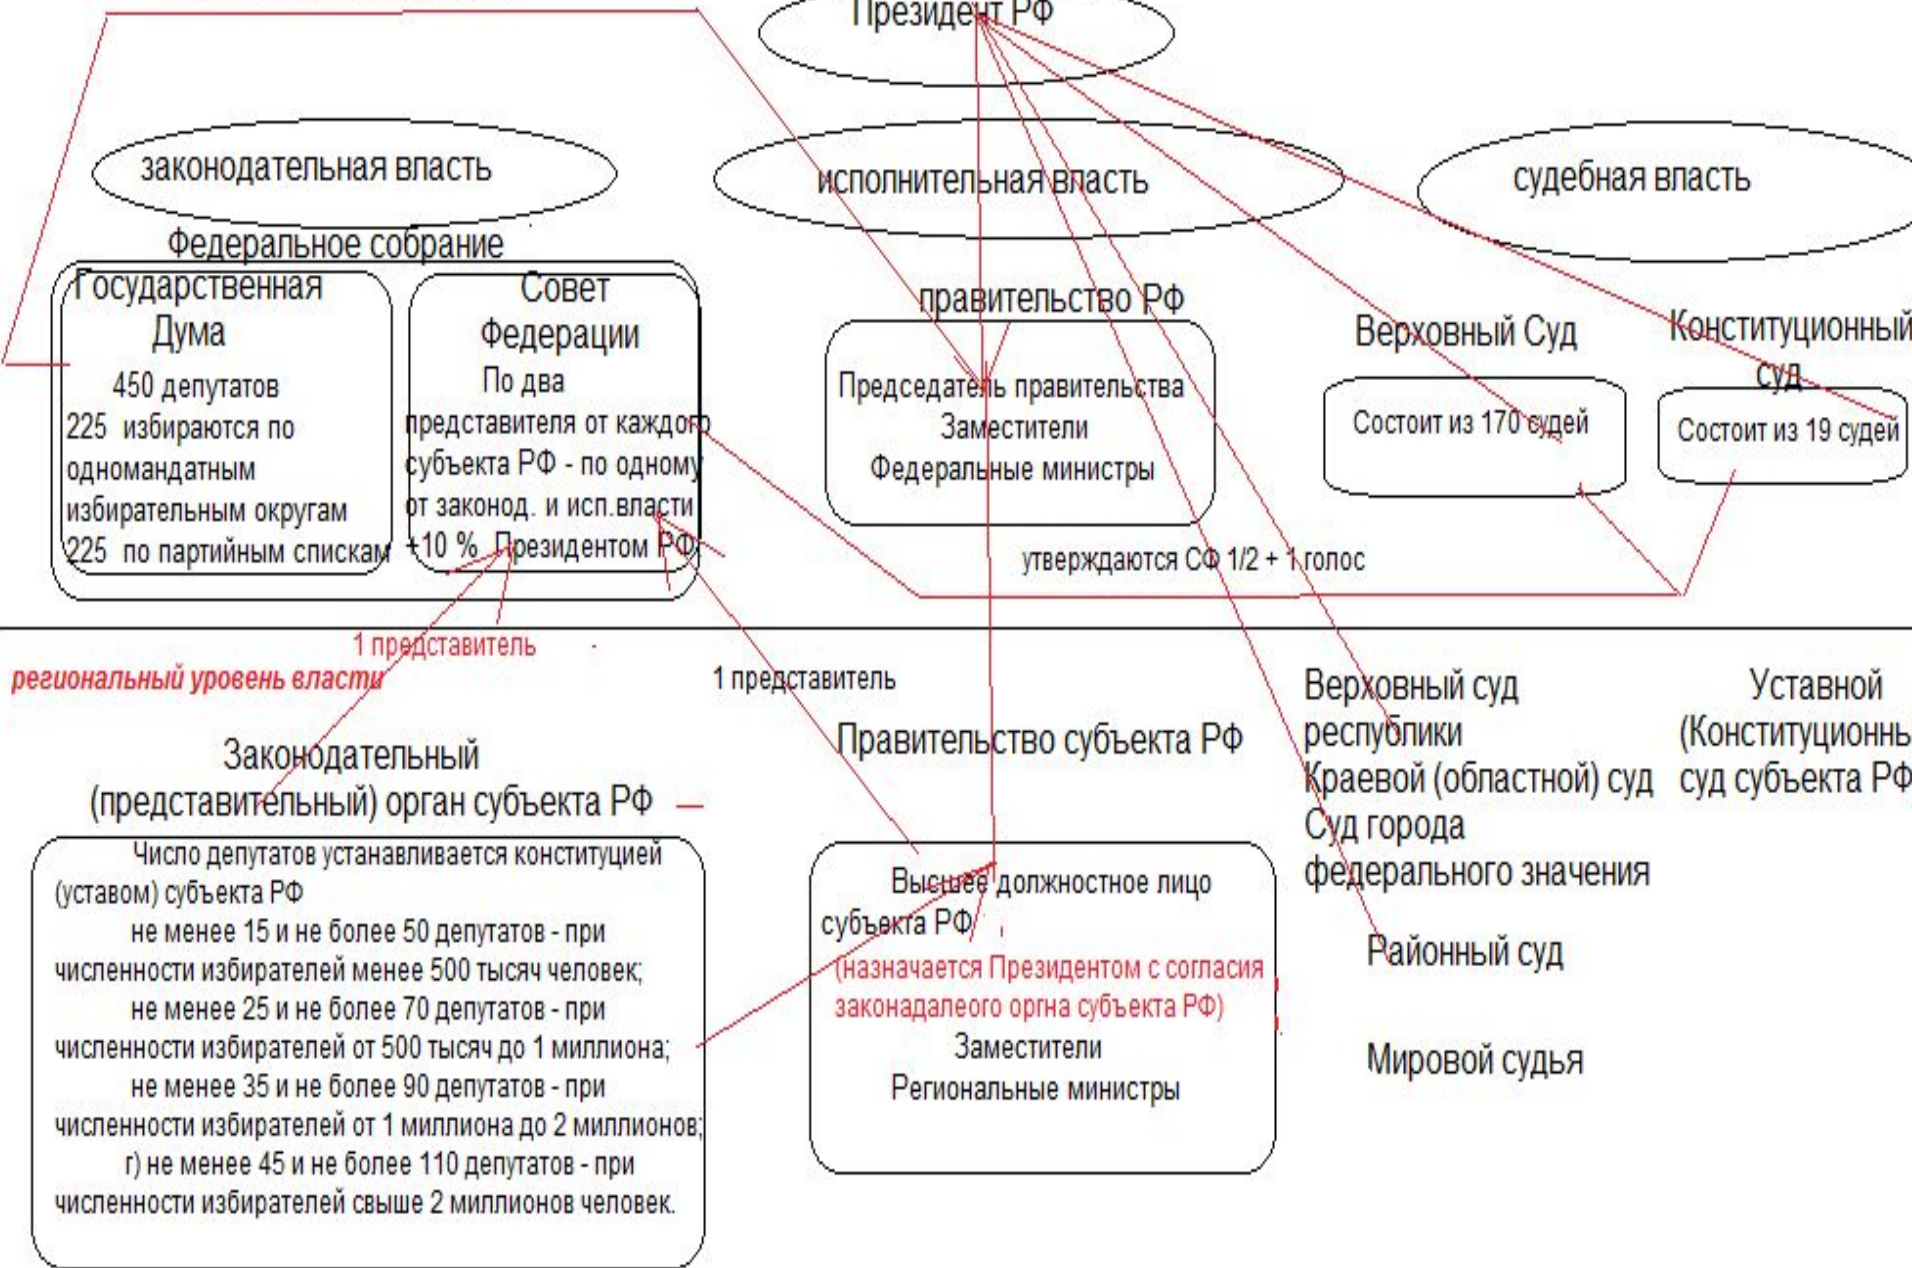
Президент РФ

законодательная власть

исполнительная власть

судебная власть

Федеральное собрание

Государственная Дума
450 депутатов
225 избираются по одномандатным избирательным округам
225 по партийным спискам

Совет Федерации
По два представителя от каждого субъекта РФ - по одному от законод. и исп.власти
+10 % Президентом РФ

правительство РФ
Председатель правительства
Заместители
Федеральные министры

Верховный Суд
Состоит из 170 судей

Конституционный суд
Состоит из 19 судей

утверждаются СФ 1/2 + 1 голос

1 представитель

региональный уровень власти

1 представитель

Законодательный (представительный) орган субъекта РФ

Число депутатов устанавливается конституцией (уставом) субъекта РФ
не менее 15 и не более 50 депутатов - при численности избирателей менее 500 тысяч человек;
не менее 25 и не более 70 депутатов - при численности избирателей от 500 тысяч до 1 миллиона;
не менее 35 и не более 90 депутатов - при численности избирателей от 1 миллиона до 2 миллионов;
г) не менее 45 и не более 110 депутатов - при численности избирателей свыше 2 миллионов человек.

Правительство субъекта РФ

Высшее должностное лицо субъекта РФ
(назначается Президентом с согласия законадалеого оргна субъекта РФ)
Заместители
Региональные министры

Верховный суд республики
Краевой (областной) суд
Суд города федерального значения

Районный суд

Мировой судья

Уставной (Конституционны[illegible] суд субъекта РФ